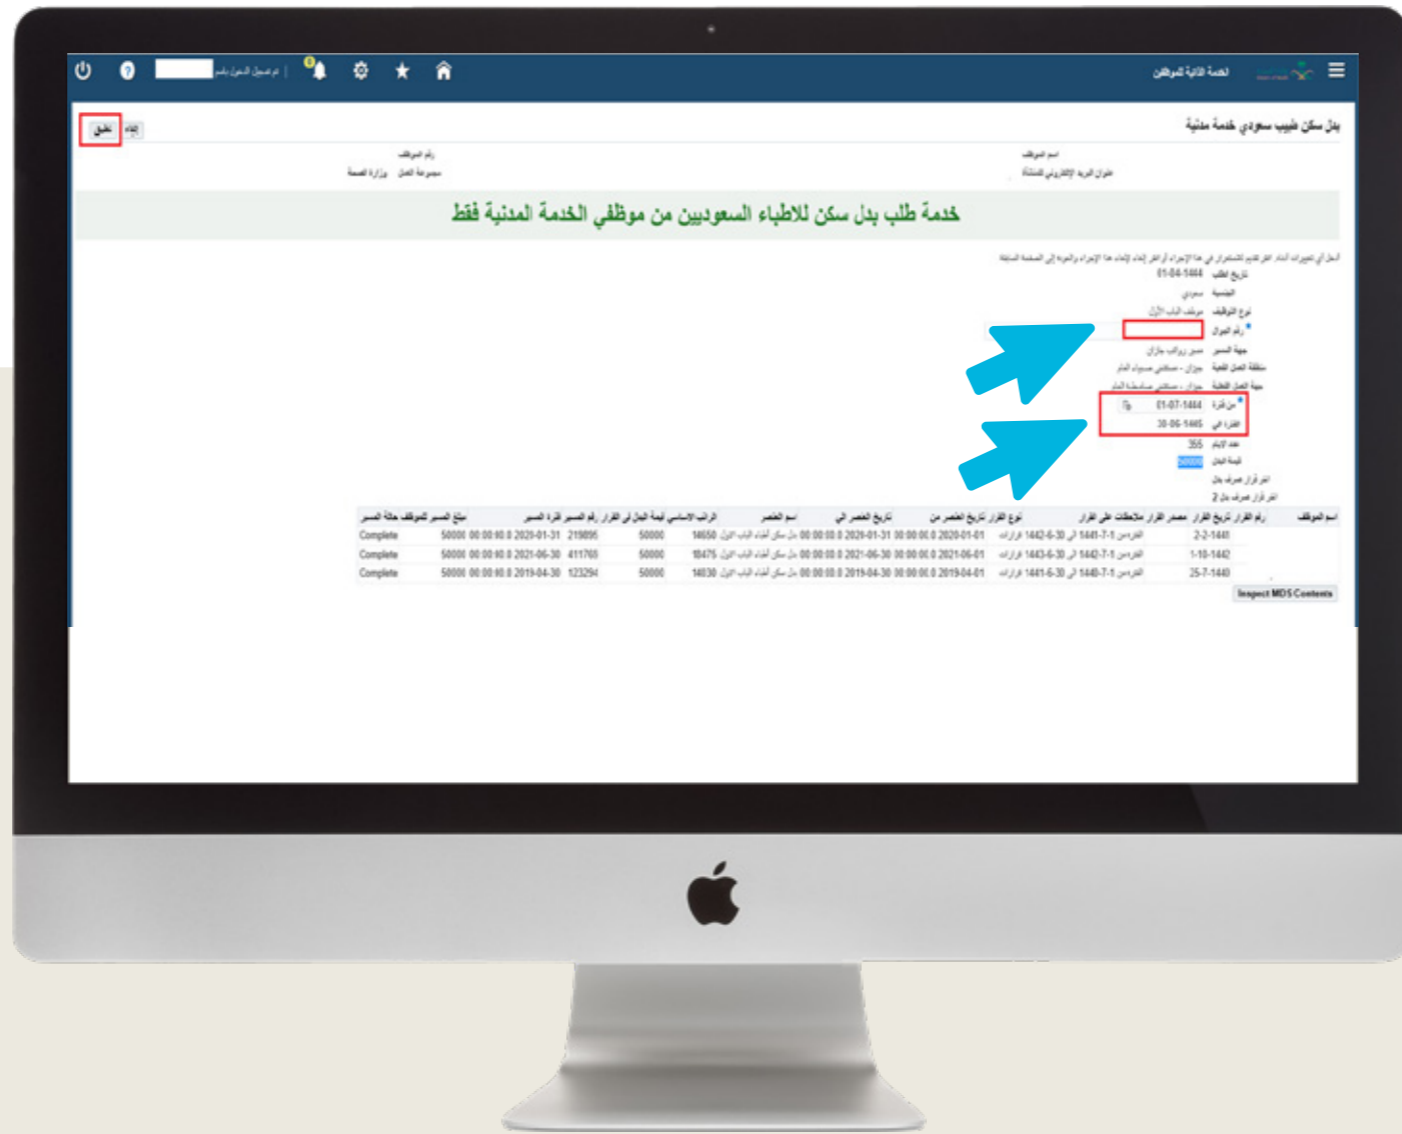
المنصة الذاتية للموظفين

تم تسجيل الدخول باسم

بدل سكن طبيب سعودي خدمة مدنية

إلغاء تطبيق

اسم الموظف
عنوان البريد الإلكتروني للمنشأة

رقم الموظف
مجموعة العمل
وزارة الصحة

خدمة طلب بدل سكن للاطباء السعوديين من موظفي الخدمة المدنية فقط

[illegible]

تاريخ الطلب 01-04-1444
الجنسية سعودي
نوع التوظيف موظف الباب الأول
* رقم الجوال
جهة المسير مسير رواتب جازان
منطقة العمل الفعلية جازان - مستشفى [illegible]
جهة العمل الفعلية جازان - مستشفى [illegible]
* من فترة 01-07-1444
الفترة الى 30-06-1445
عدد الأيام 355
قيمة البدل 50000
اخر قرار صرف بدل
اخر قرار صرف بدل 2

| اسم الموظف | رقم القرار | تاريخ القرار | مصدر القرار | ملاحظات على القرار | نوع القرار | تاريخ العنصر من | تاريخ العنصر الي | اسم العنصر | الراتب الاساسي | قيمة البدل في القرار | رقم المسير | فترة المسير | مبلغ المسير للموظف | حالة المسير |
|---|---|---|---|---|---|---|---|---|---|---|---|---|---|---|
| | | 2-2-1441 | | الفترة من 1-7-1441 الى 30-6-1442 | قرارات | 2020-01-01 00:00:00.0 | 2020-01-31 00:00:00.0 | بدل سكن أطباء الباب الاول | 14650 | 50000 | 219895 | 2020-01-31 00:00:00.0 | 50000 | Complete |
| | | 1-10-1442 | | الفترة من 1-7-1442 الى 30-6-1443 | قرارات | 2021-06-01 00:00:00.0 | 2021-06-30 00:00:00.0 | بدل سكن أطباء الباب الاول | 18475 | 50000 | 411765 | 2021-06-30 00:00:00.0 | 50000 | Complete |
| | | 25-7-1440 | | الفترة من 1-7-1440 الى 30-6-1441 | قرارات | 2019-04-01 00:00:00.0 | 2019-04-30 00:00:00.0 | بدل سكن أطباء الباب الاول | 14030 | 50000 | 123294 | 2019-04-30 00:00:00.0 | 50000 | Complete |

Inspect MDS Contents